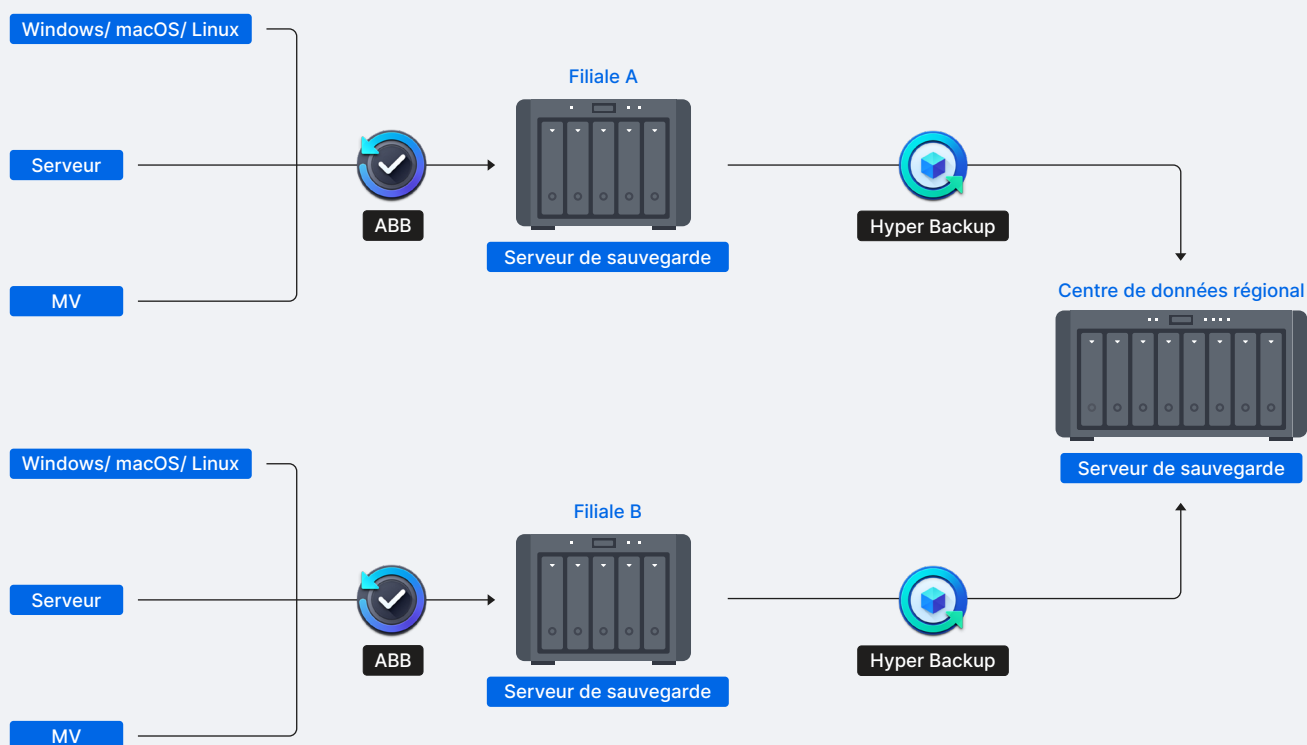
Windows/ macOS/ Linux

Serveur

MV

ABB

Filiale A

Serveur de sauvegarde

Hyper Backup

Centre de données régional

Serveur de sauvegarde

Windows/ macOS/ Linux

Serveur

MV

ABB

Filiale B

Serveur de sauvegarde

Hyper Backup